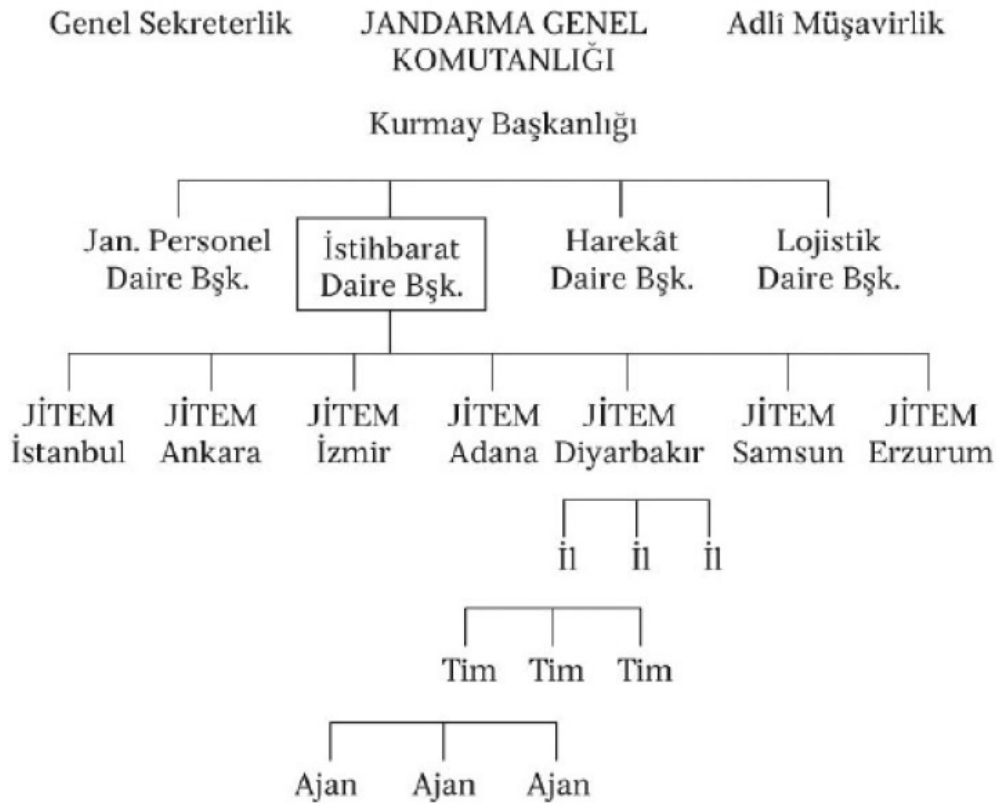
Genel Sekreterlik

JANDARMA GENEL KOMUTANLIĞI

Adlî Müşavirlik

Kurmay Başkanlığı

Jan. Personel Daire Bşk.

İstihbarat Daire Bşk.

Harekât Daire Bşk.

Lojistik Daire Bşk.

JİTEM İstanbul

JİTEM Ankara

JİTEM İzmir

JİTEM Adana

JİTEM Diyarbakır

JİTEM Samsun

JİTEM Erzurum

İl

İl

İl

Tim

Tim

Tim

Ajan

Ajan

Ajan